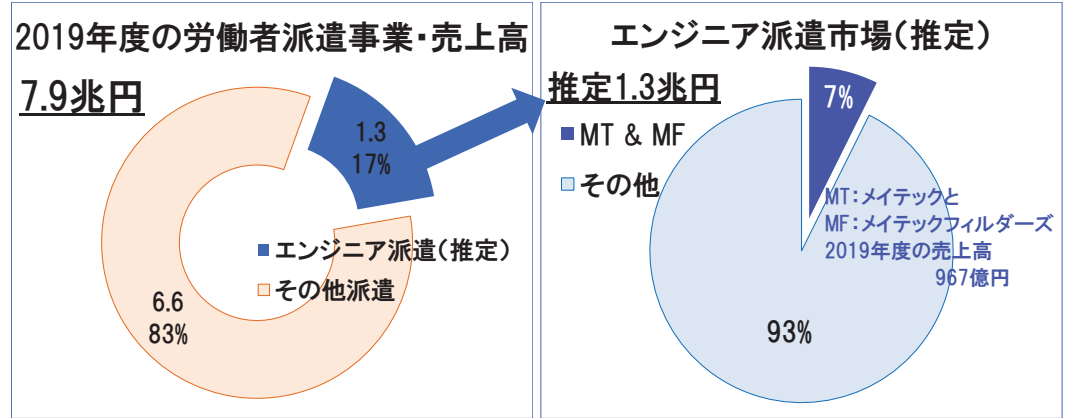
2019年度の労働者派遣事業・売上高

7.9兆円

1.3
17%

6.6
83%

エンジニア派遣（推定）
その他派遣

エンジニア派遣市場（推定）

推定1.3兆円

MT & MF
その他

7%

MT：メイテックと
MF：メイテックフィルダーズ
2019年度の売上高
967億円

93%